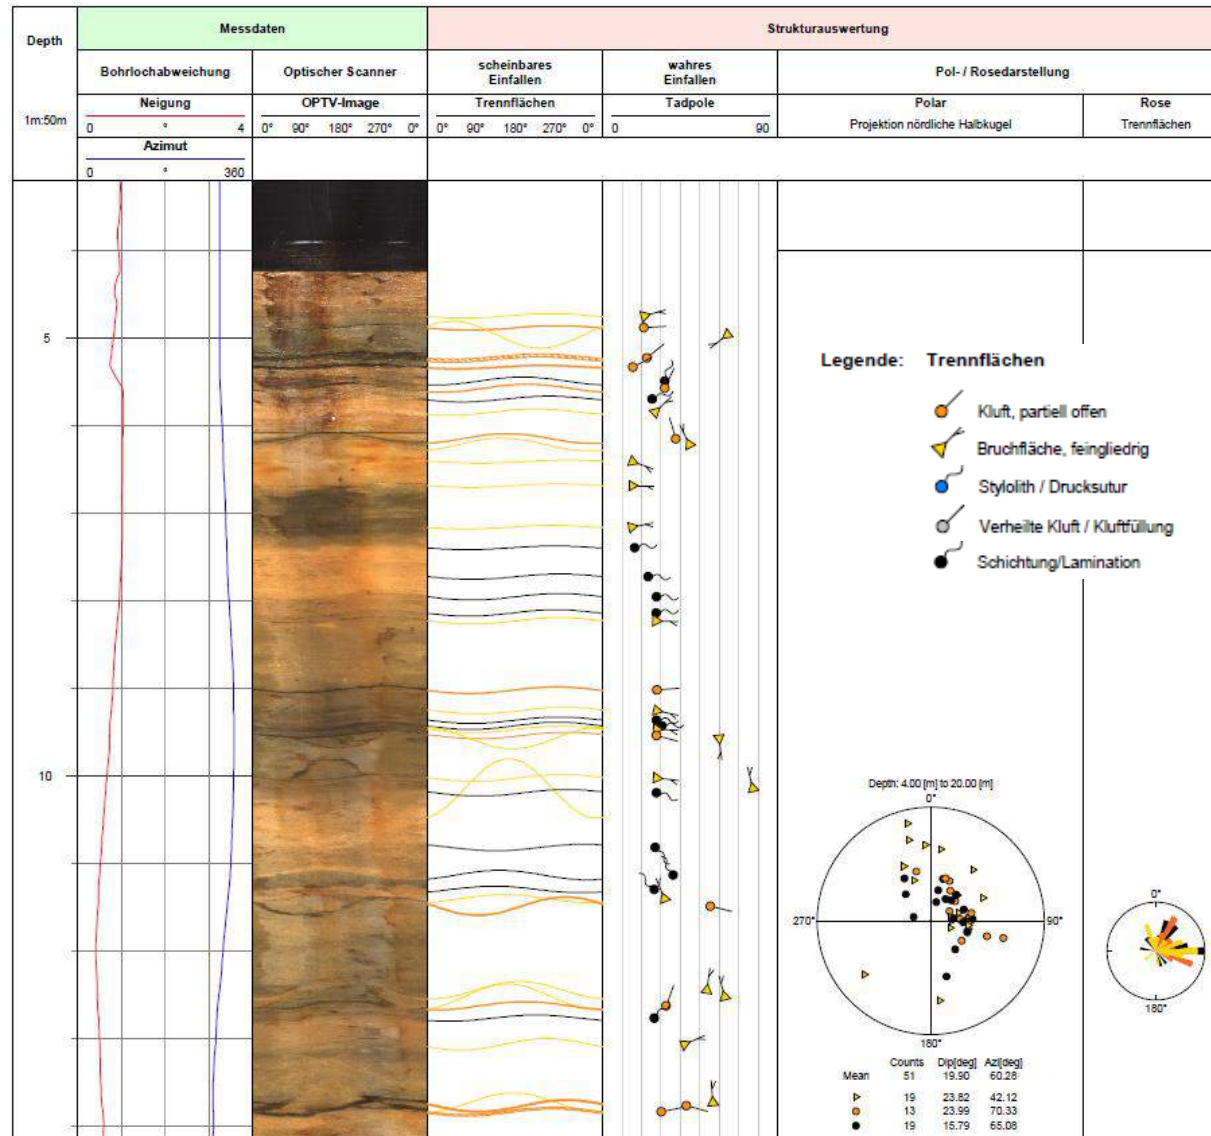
Depth

1m:50m

Messdaten

Bohrlochabweichung

Neigung

0 ° 4

Azimut

0 ° 360

Optischer Scanner

OPTV-Image

0° 90° 180° 270° 0°

Strukturauswertung

scheinbares Einfallen

Trennflächen

0° 90° 180° 270° 0°

wahres Einfallen

Tadpole

0 90

Pol- / Rosedarstellung

Polar

Projektion nördliche Halbkugel

Rose

Trennflächen

5

10

Legende: Trennflächen

Kluft, partiell offen

Bruchfläche, feingliedrig

Stylolith / Drucksutur

Verheilte Kluft / Kluftfüllung

Schichtung/Lamination

Depth: 4.00 [m] to 20.00 [m]

0°

270°

90°

180°

| | Counts | Dip[deg] | Azi[deg] |
|---|---|---|---|
| Mean | 51 | 19.90 | 60.28 |
| ▷ | 19 | 23.82 | 42.12 |
| ● | 13 | 23.99 | 70.33 |
| ● | 19 | 15.79 | 65.08 |

0°

180°